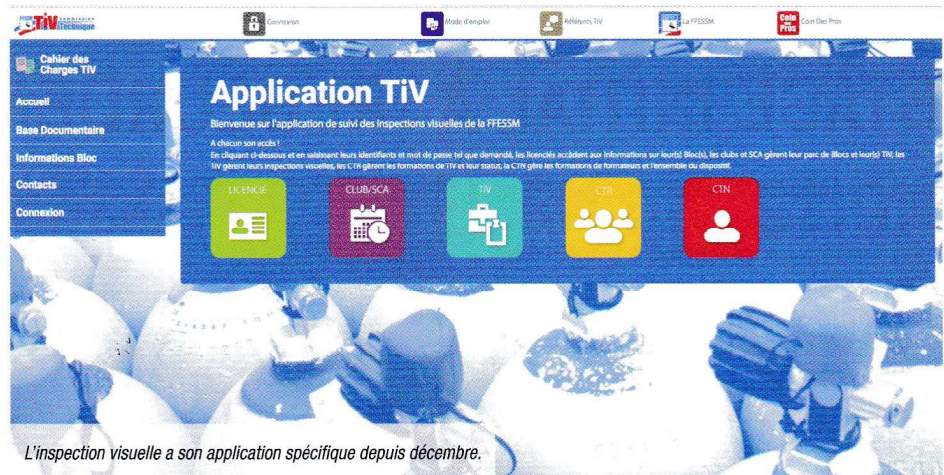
TiV commission technique

Connexion

Mode d'emploi

Référents TiV

La FFESSM

Coin des Pros

Coin Des Pros

Cahier des Charges TIV

Accueil

Base Documentaire

Informations Bloc

Contacts

Connexion

Application TiV

Bienvenue sur l'application de suivi des inspections visuelles de la FFESSM

A chacun son accès !
En cliquant ci-dessous et en saisissant leurs identifiants et mot de passe tel que demandé, les licenciés accèdent aux informations sur leur(s) Bloc(s), les clubs et SCA gèrent leur parc de Blocs et leur(s) TIV, les TIV gèrent leurs inspections visuelles, les CTR gèrent les formations de TIV et leur statut, la CTN gère les formations de formateurs et l'ensemble du dispositif.

LICENCIE

CLUB/SCA

TIV

CTR

CTN

L'inspection visuelle a son application spécifique depuis décembre.